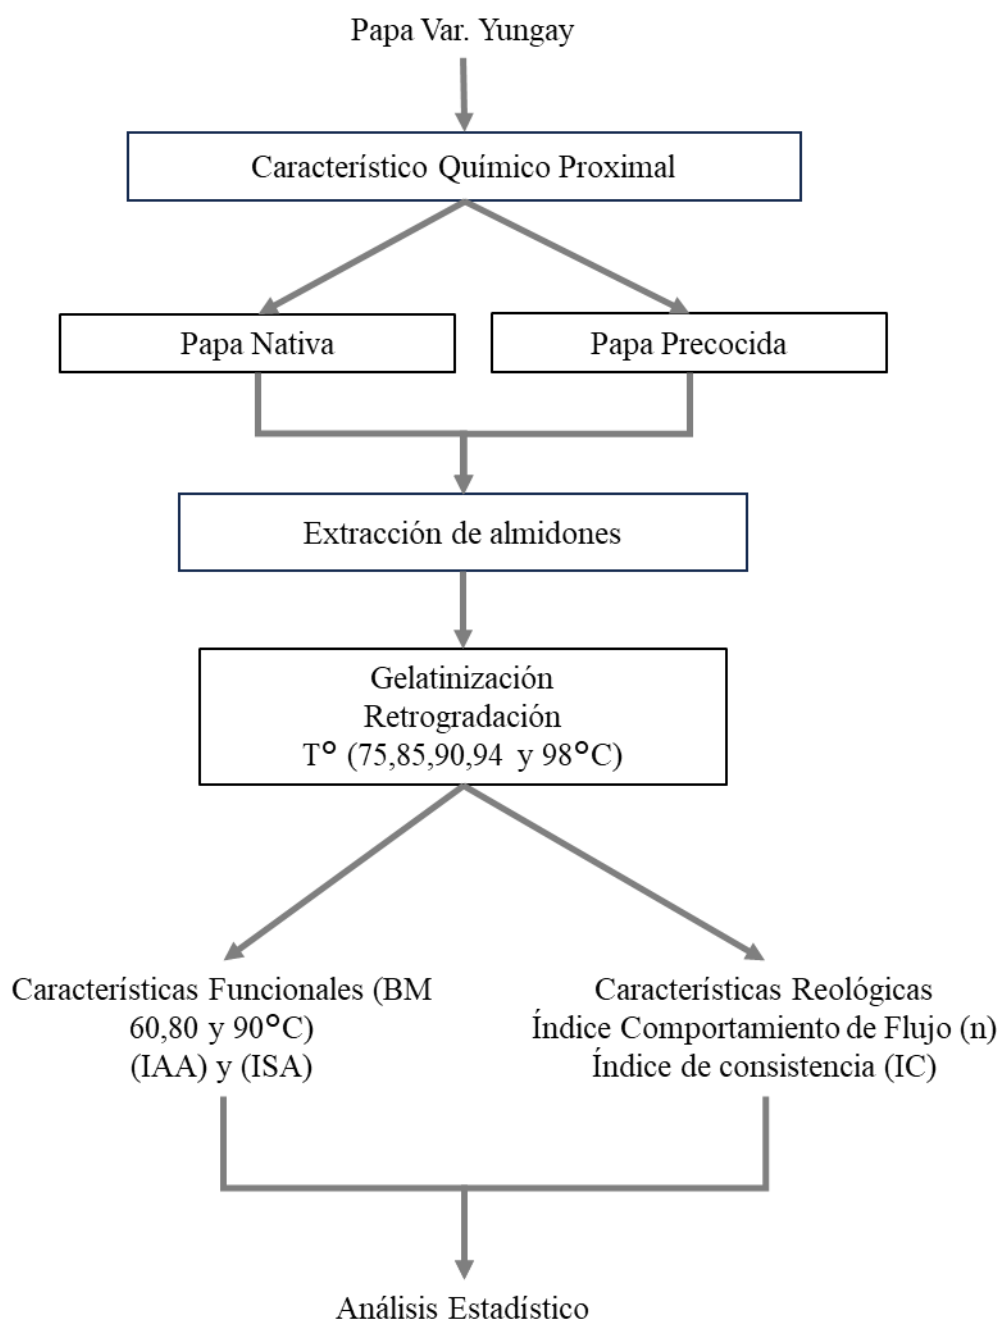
Papa Var. Yungay

Característico Químico Proximal

Papa Nativa

Papa Precocida

Extracción de almidones

Gelatinización
Retrogradación
T° (75,85,90,94 y 98°C)

Características Funcionales (BM 60,80 y 90°C)
(IAA) y (ISA)

Características Reológicas
Índice Comportamiento de Flujo (n)
Índice de consistencia (IC)

Análisis Estadístico